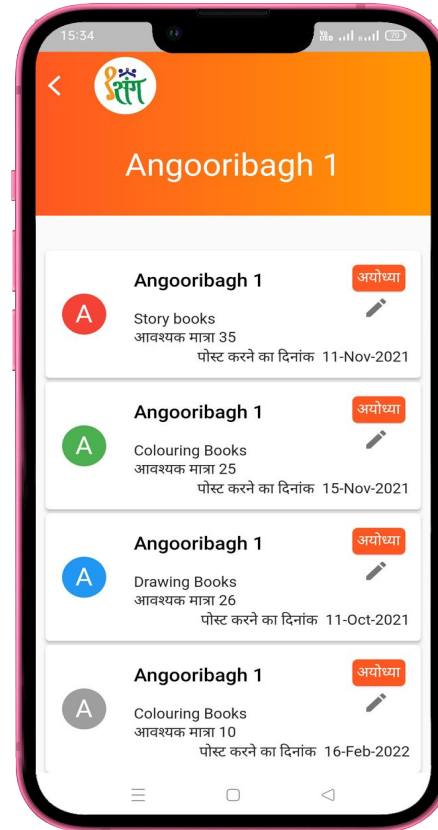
15:34

70

Angooribagh 1

A
Angooribagh 1
अयोध्या
Story books
आवश्यक मात्रा 35
पोस्ट करने का दिनांक 11-Nov-2021

A
Angooribagh 1
अयोध्या
Colouring Books
आवश्यक मात्रा 25
पोस्ट करने का दिनांक 15-Nov-2021

A
Angooribagh 1
अयोध्या
Drawing Books
आवश्यक मात्रा 26
पोस्ट करने का दिनांक 11-Oct-2021

A
Angooribagh 1
अयोध्या
Colouring Books
आवश्यक मात्रा 10
पोस्ट करने का दिनांक 16-Feb-2022